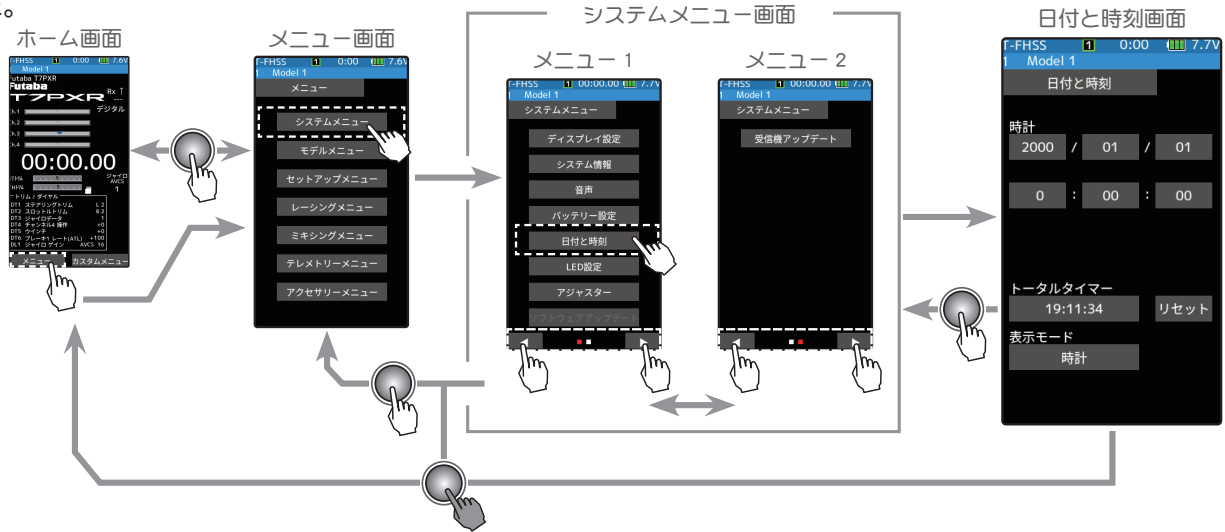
。
ホーム画面

T-FHSS 1 0:00 7.6V
Model 1
Futaba T7PXR
Futaba
T7PXR
Rx
デジタル
00:00.00
ジャイロ AVCS 1
トリム / ダイヤル
DT1 ステアリングトリム L 2
DT2 スロットルトリム B 2
DT3 ジャイロデータ 1
DT4 チャンネル4 操作 +0
DT5 ツインチ +0
DT6 ブレーキレート(ATL) +100
DL1 ジャイロゲイン AVCS 16
メニュー
カスタムメニュー

メニュー画面

T-FHSS 1 0:00 7.6V
1 Model 1
メニュー
システムメニュー
モデルメニュー
セットアップメニュー
レーシングメニュー
ミキシングメニュー
テレメトリーメニュー
アクセサリーメニュー

システムメニュー画面

メニュー 1

T-FHSS 1 00:00.00 7.7V
1 Model 1
システムメニュー
ディスプレイ設定
システム情報
音声
バッテリー設定
日付と時刻
LED設定
アジャスター
ソフトウェアアップデート

メニュー 2

T-FHSS 1 00:00.00 7.7V
1 Model 1
システムメニュー
受信機アップデート

日付と時刻画面

T-FHSS 1 0:00 7.7V
1 Model 1
日付と時刻
時計
2000 / 01 / 01
0 : 00 : 00
トータルタイマー
19:11:34
リセット
表示モード
時計